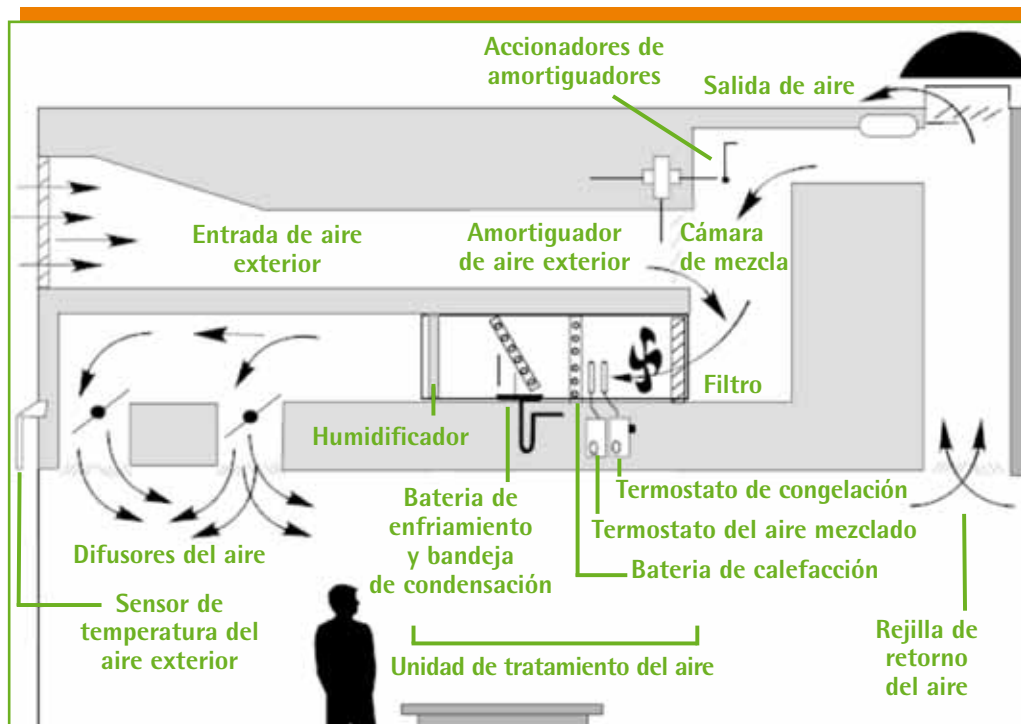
Accionadores de amortiguadores

Salida de aire

Entrada de aire exterior

Amortiguador de aire exterior

Cámara de mezcla

Filtro

Humidificador

Bateria de enfriamiento y bandeja de condensación

Termostato de congelación

Termostato del aire mezclado

Bateria de calefacción

Difusores del aire

Sensor de temperatura del aire exterior

Unidad de tratamiento del aire

Rejilla de retorno del aire